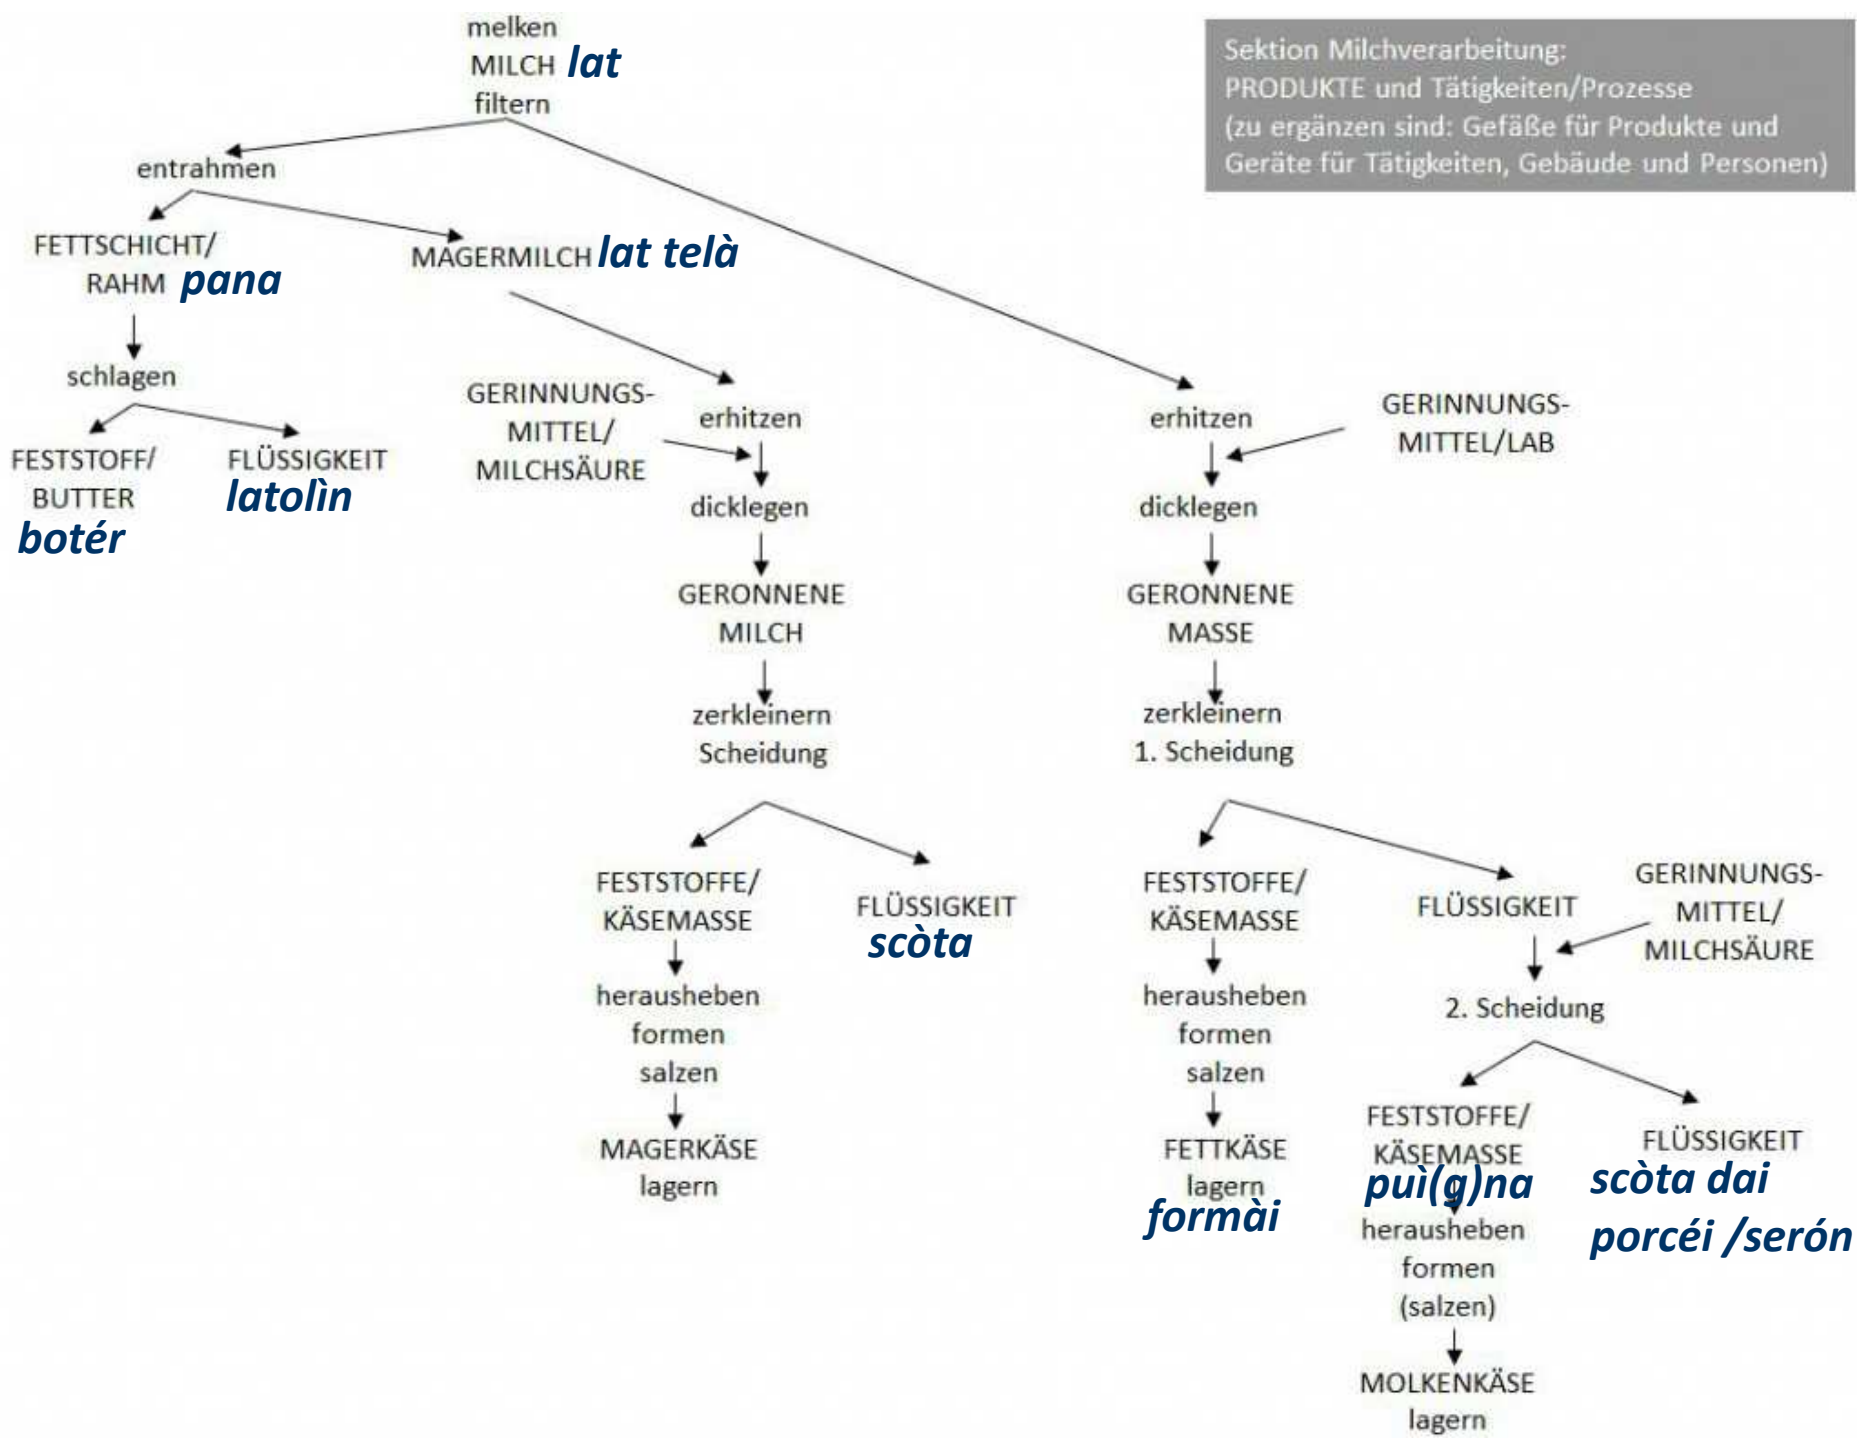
Sektion Milchverarbeitung:
PRODUKTE und Tätigkeiten/Prozesse
(zu ergänzen sind: Gefäße für Produkte und Geräte für Tätigkeiten, Gebäude und Personen)

melken
MILCH lat
filtern

entrahmen

FETTSCHICHT/
RAHM pana

schlagen

FESTSTOFF/
BUTTER
botér

FLÜSSIGKEIT
latolìn

MAGERMILCH lat telà

GERINNUNGS-
MITTEL/
MILCHSÄURE

erhitzen
dicklegen
GERONNENE
MILCH
zerkleinern
Scheidung

FESTSTOFFE/
KÄSEMASSE
herausheben
formen
salzen
MAGERKÄSE
lagern

FLÜSSIGKEIT
scòta

erhitzen

GERINNUNGS-
MITTEL/LAB

dicklegen
GERONNENE
MASSE
zerkleinern
1. Scheidung

FESTSTOFFE/
KÄSEMASSE
herausheben
formen
salzen
FETTKÄSE
lagern
formài

FLÜSSIGKEIT

GERINNUNGS-
MITTEL/
MILCHSÄURE

2. Scheidung

FESTSTOFFE/
KÄSEMASSE
puì(g)na
herausheben
formen
(salzen)
MOLKENKÄSE
lagern

FLÜSSIGKEIT
scòta dai
porcéi /serón